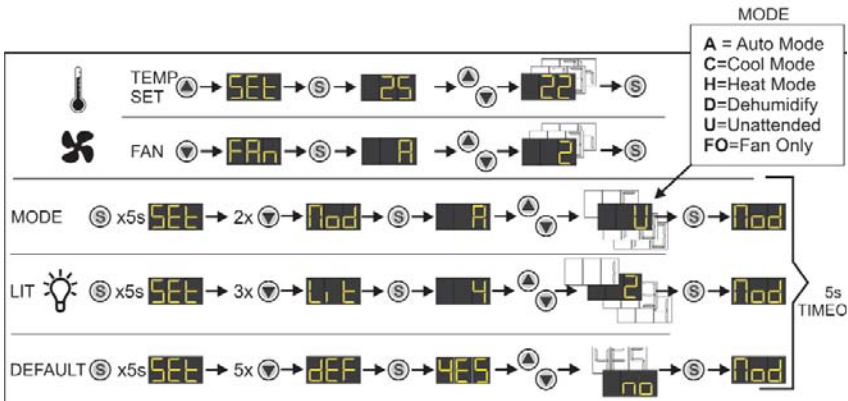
MODE

A = Auto Mode
C=Cool Mode
H=Heat Mode
D=Dehumidify
U=Unattended
FO=Fan Only

TEMP SET → SEt → S → 25 → 22 → S

FAN → FAn → S → A → 2 → S

MODE S x5s SEt → 2x → Mod → S → A → U → S → Mod

LIT S x5s SEt → 3x → Lit → S → 4 → 2 → S → Mod

DEFAULT S x5s SEt → 5x → dEF → S → YES → YES no → S → Mod

5s TIMEO